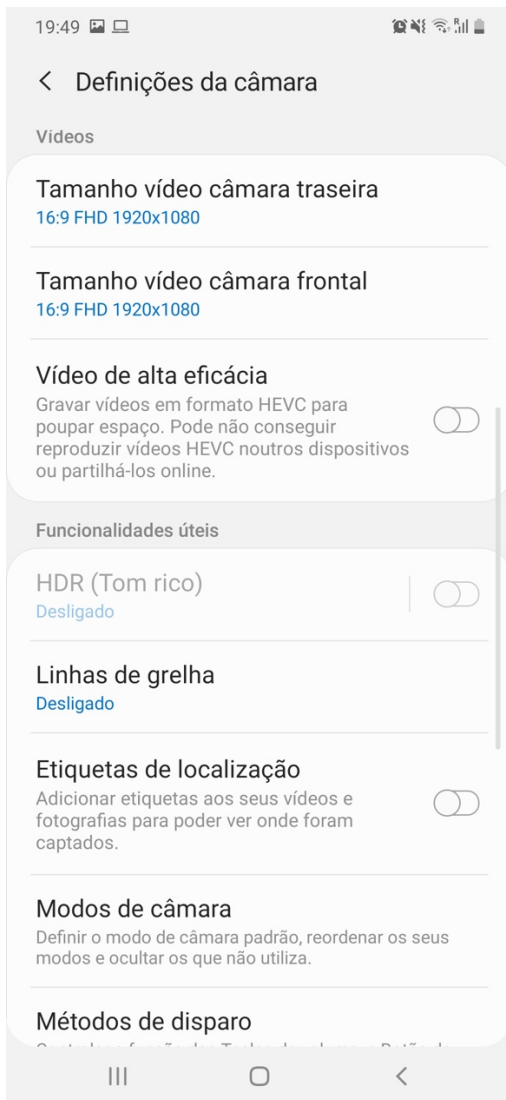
19:49

Definições da câmara

Vídeos

Tamanho vídeo câmara traseira
16:9 FHD 1920x1080

Tamanho vídeo câmara frontal
16:9 FHD 1920x1080

Vídeo de alta eficácia
Gravar vídeos em formato HEVC para poupar espaço. Pode não conseguir reproduzir vídeos HEVC noutros dispositivos ou partilhá-los online.

Funcionalidades úteis

HDR (Tom rico)
Desligado

Linhas de grelha
Desligado

Etiquetas de localização
Adicionar etiquetas aos seus vídeos e fotografias para poder ver onde foram captados.

Modos de câmara
Definir o modo de câmara padrão, reordenar os seus modos e ocultar os que não utiliza.

Métodos de disparo
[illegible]